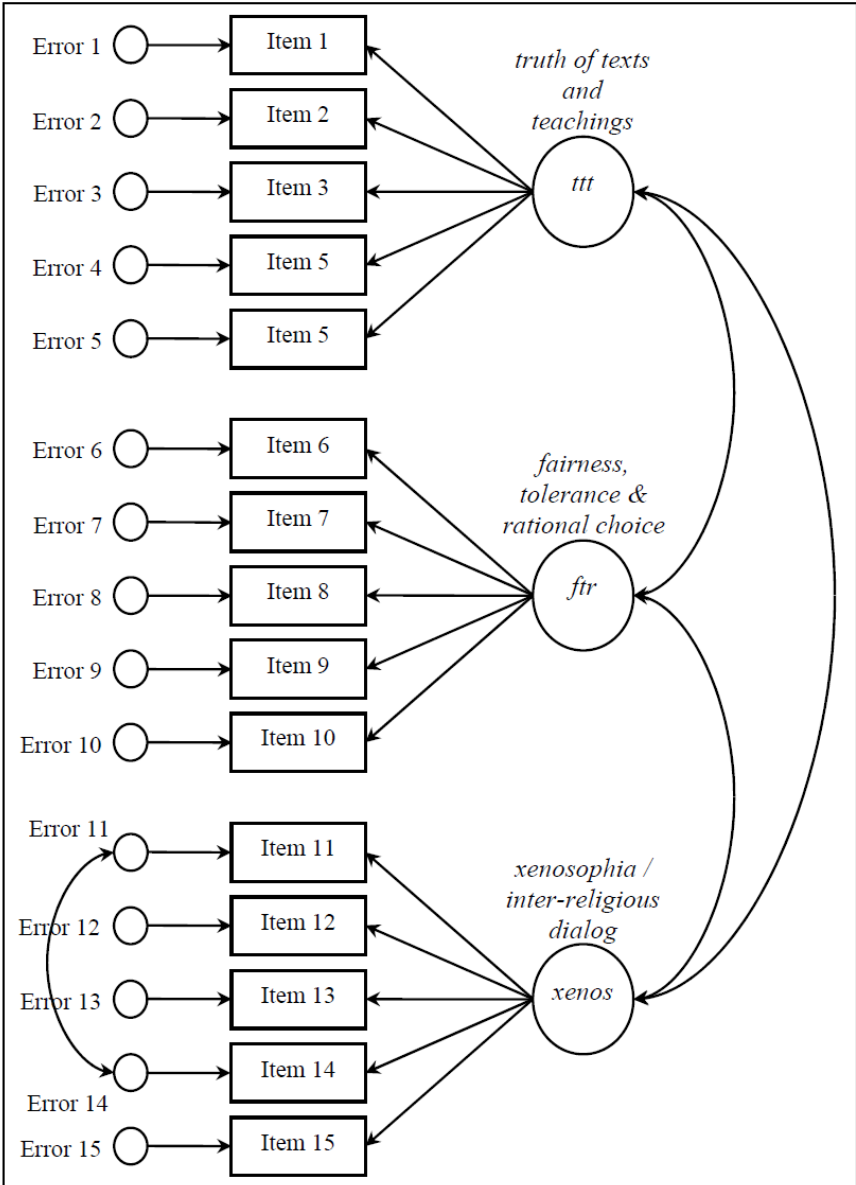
Error 1
Item 1
Error 2
Item 2
Error 3
Item 3
Error 4
Item 5
Error 5
Item 5

truth of texts and teachings
ttt

Error 6
Item 6
Error 7
Item 7
Error 8
Item 8
Error 9
Item 9
Error 10
Item 10

fairness, tolerance & rational choice
ftr

Error 11
Item 11
Error 12
Item 12
Error 13
Item 13
Item 14
Error 14
Error 15
Item 15

xenosophia / inter-religious dialog
xenos